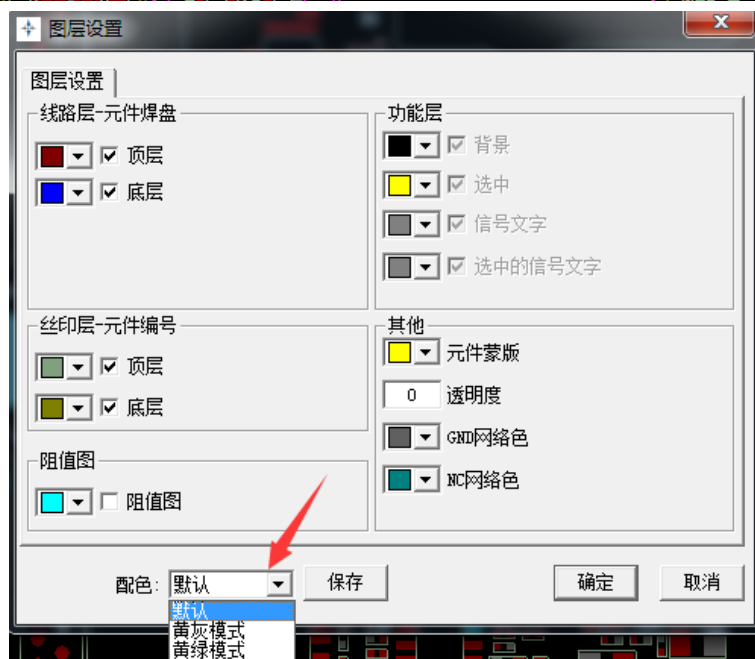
图层设置

图层设置

线路层-元件焊盘
顶层
底层

功能层
背景
选中
信号文字
选中的信号文字

丝印层-元件编号
顶层
底层

其他
元件蒙版
0 透明度
GND网络色
NC网络色

阻值图
阻值图

配色: 默认
保存
确定
取消
默认
黄灰模式
黄绿模式